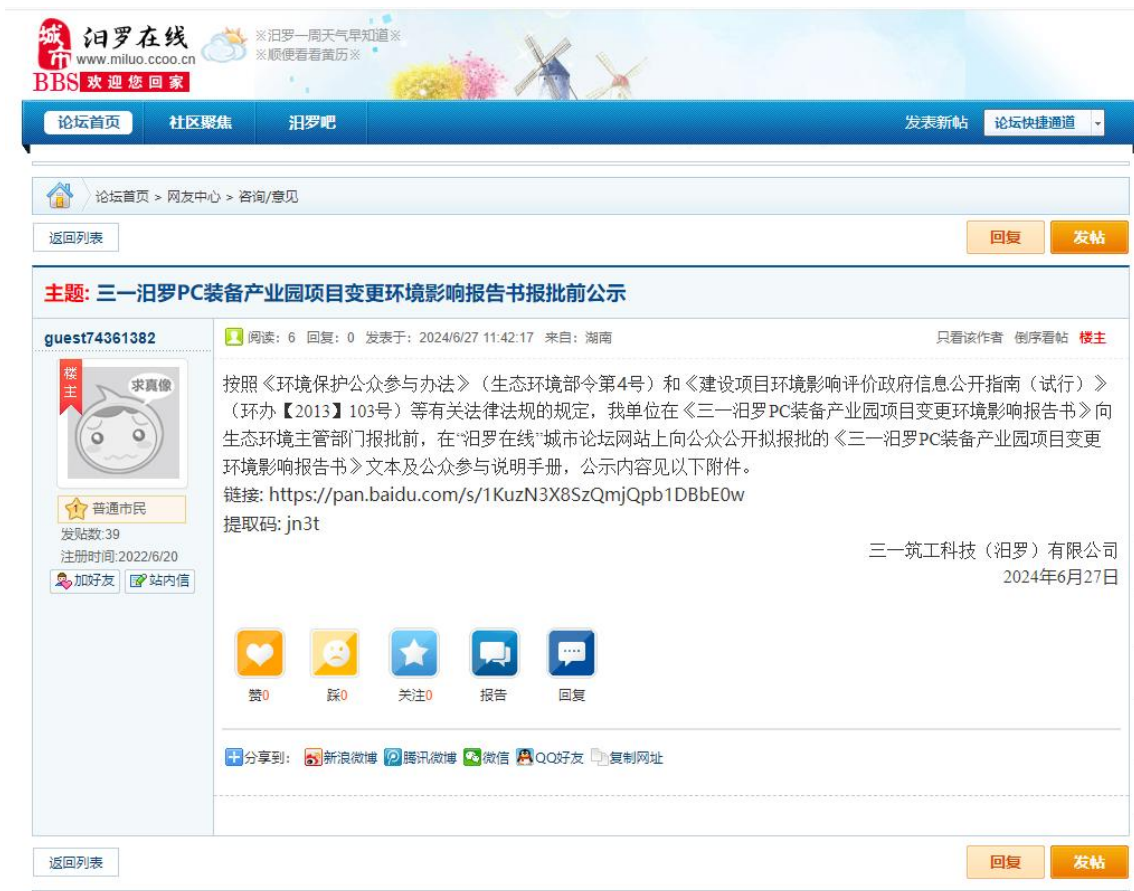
城市 汨罗在线 www.miluo.ccoo.cn
BBS 欢迎您回家

※汨罗一周天气早知道※
※顺便看看黄历※

论坛首页 社区聚焦 汨罗吧 发表新帖 论坛快捷通道

论坛首页 > 网友中心 > 咨询/意见

返回列表 回复 发帖

主题: 三一汨罗PC装备产业园项目变更环境影响报告书报批前公示

guest74361382

楼主
求真像

普通市民
发贴数:39
注册时间:2022/6/20
加好友 站内信

阅读:6 回复:0 发表于:2024/6/27 11:42:17 来自:湖南 只看该作者 倒序看帖 楼主

按照《环境保护公众参与办法》(生态环境部令第4号)和《建设项目环境影响评价政府信息公开指南(试行)》(环办【2013】103号)等有关法律法规的规定,我单位在《三一汨罗PC装备产业园项目变更环境影响报告书》向生态环境主管部门报批前,在"汨罗在线"城市论坛网站上向公众公开拟报批的《三一汨罗PC装备产业园项目变更环境影响报告书》文本及公众参与说明手册,公示内容见以下附件。
链接: https://pan.baidu.com/s/1KuzN3X8SzQmjQpb1DBbE0w
提取码: jn3t

三一筑工科技(汨罗)有限公司
2024年6月27日

赞0 踩0 关注0 报告 回复

分享到: 新浪微博 腾讯微博 微信 QQ好友 复制网址

返回列表 回复 发帖